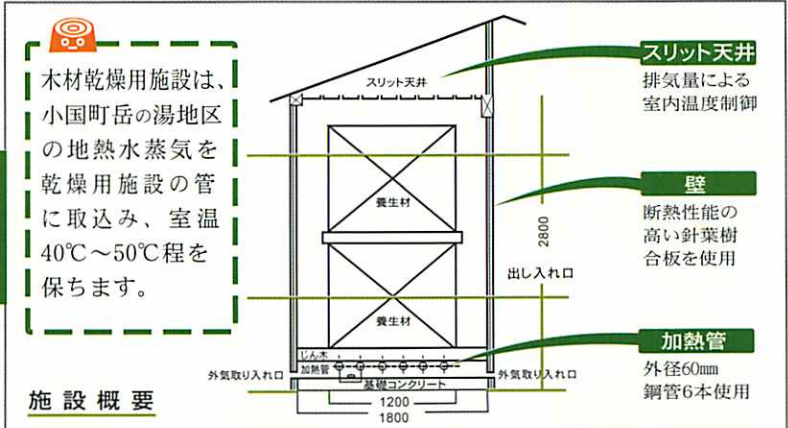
木材乾燥用施設は、小国町岳の湯地区の地熱水蒸気を乾燥用施設の管に取込み、室温40℃～50℃程を保ちます。

施設概要

スリット天井

養生材

養生材

じん木

加熱管

基礎コンクリート

外気取り入れ口

外気取り入れ口

出し入れ口

2800

1200

1800

スリット天井
排気量による室内温度制御

壁
断熱性能の高い針葉樹合板を使用

加熱管
外径60㎜鋼管6本使用